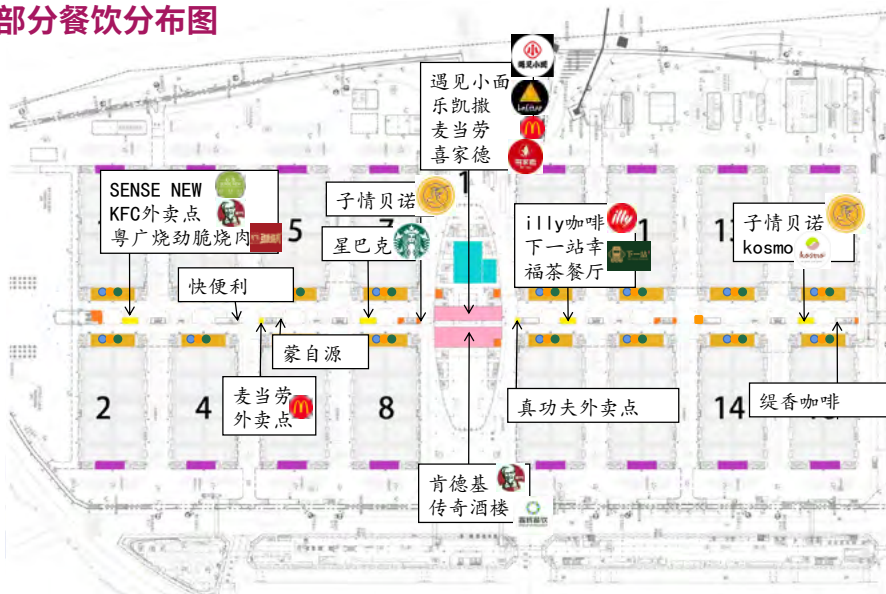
部分餐饮分布图

遇见小面
乐凯撒
麦当劳
喜家德

SENSE NEW
KFC外卖点
粤广烧劲脆烧肉

子情贝诺

星巴克

illy咖啡
下一站幸福茶餐厅

子情贝诺
kosmo

快便利

蒙自源

麦当劳外卖点

真功夫外卖点

缇香咖啡

肯德基
传奇酒楼

1
5
7
11
2
4
8
14